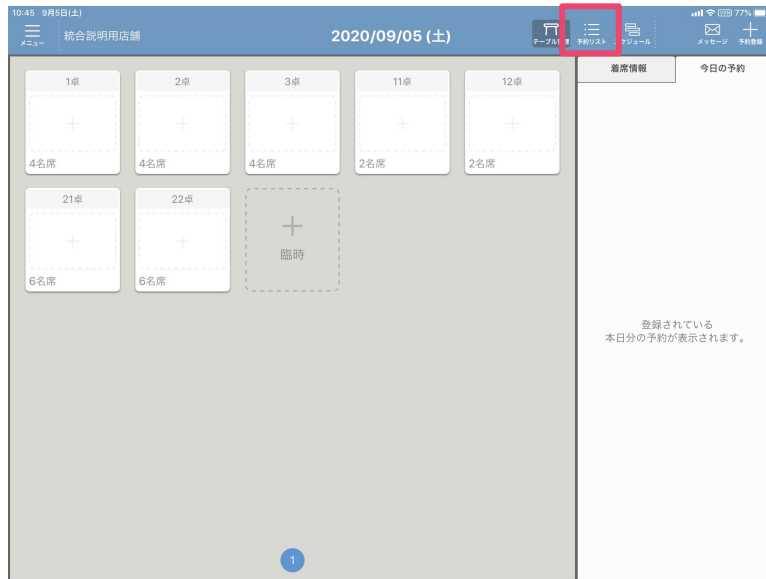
10:45 9月5日(土)

77%

メニュー 統合説明用店舗

2020/09/05 (土)

テーブル 予約リスト スケジュール メッセージ 予約登録

1卓 4名席

2卓 4名席

3卓 4名席

11卓 2名席

12卓 2名席

21卓 6名席

22卓 6名席

臨時

着席情報 今日の予約

登録されている本日分の予約が表示されます。

1